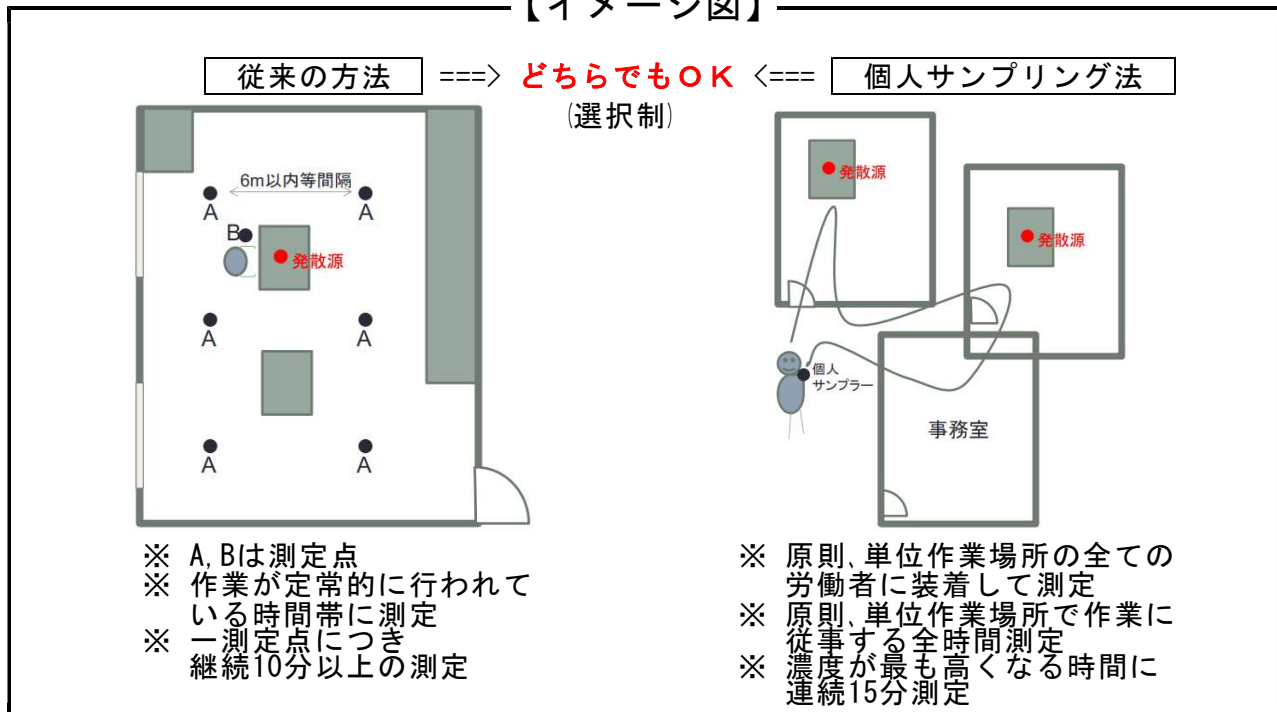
【イメージ図】

従来の方法 ===> どちらでもOK <=== 個人サンプリング法
(選択制)

6m以内等間隔
A
A
B
発散源
A
A
A
A

※ A,Bは測定点
※ 作業が定常的に行われている時間帯に測定
※ 一測定点につき継続10分以上の測定

発散源
発散源
個人サンプラー
事務室

※ 原則、単位作業場所の全ての労働者に装着して測定
※ 原則、単位作業場所で作業に従事する全時間測定
※ 濃度が最も高くなる時間に連続15分測定